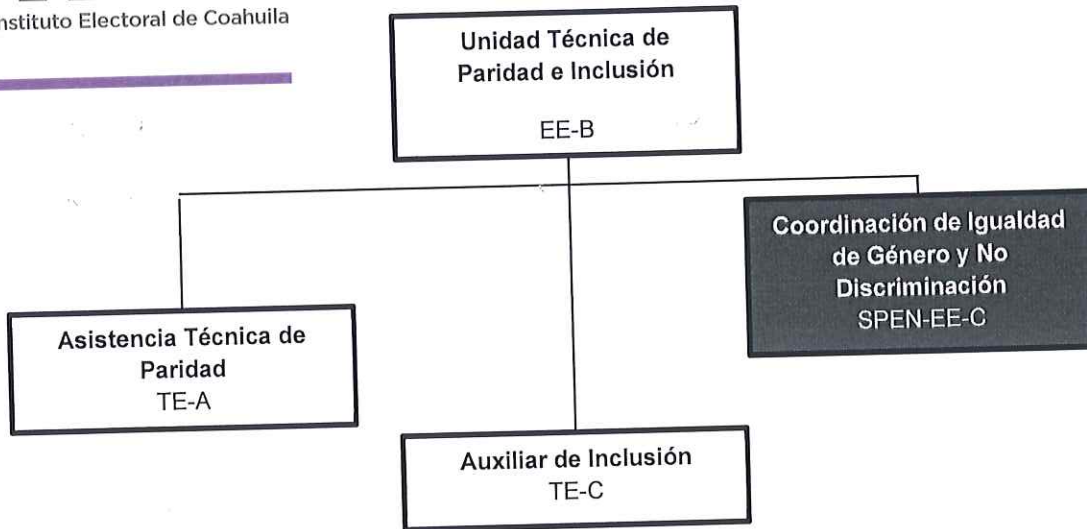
nstituto Electoral de Coahuila

Unidad Técnica de Paridad e Inclusión
EE-B

Asistencia Técnica de Paridad
TE-A

Auxiliar de Inclusión
TE-C

Coordinación de Igualdad de Género y No Discriminación
SPEN-EE-C